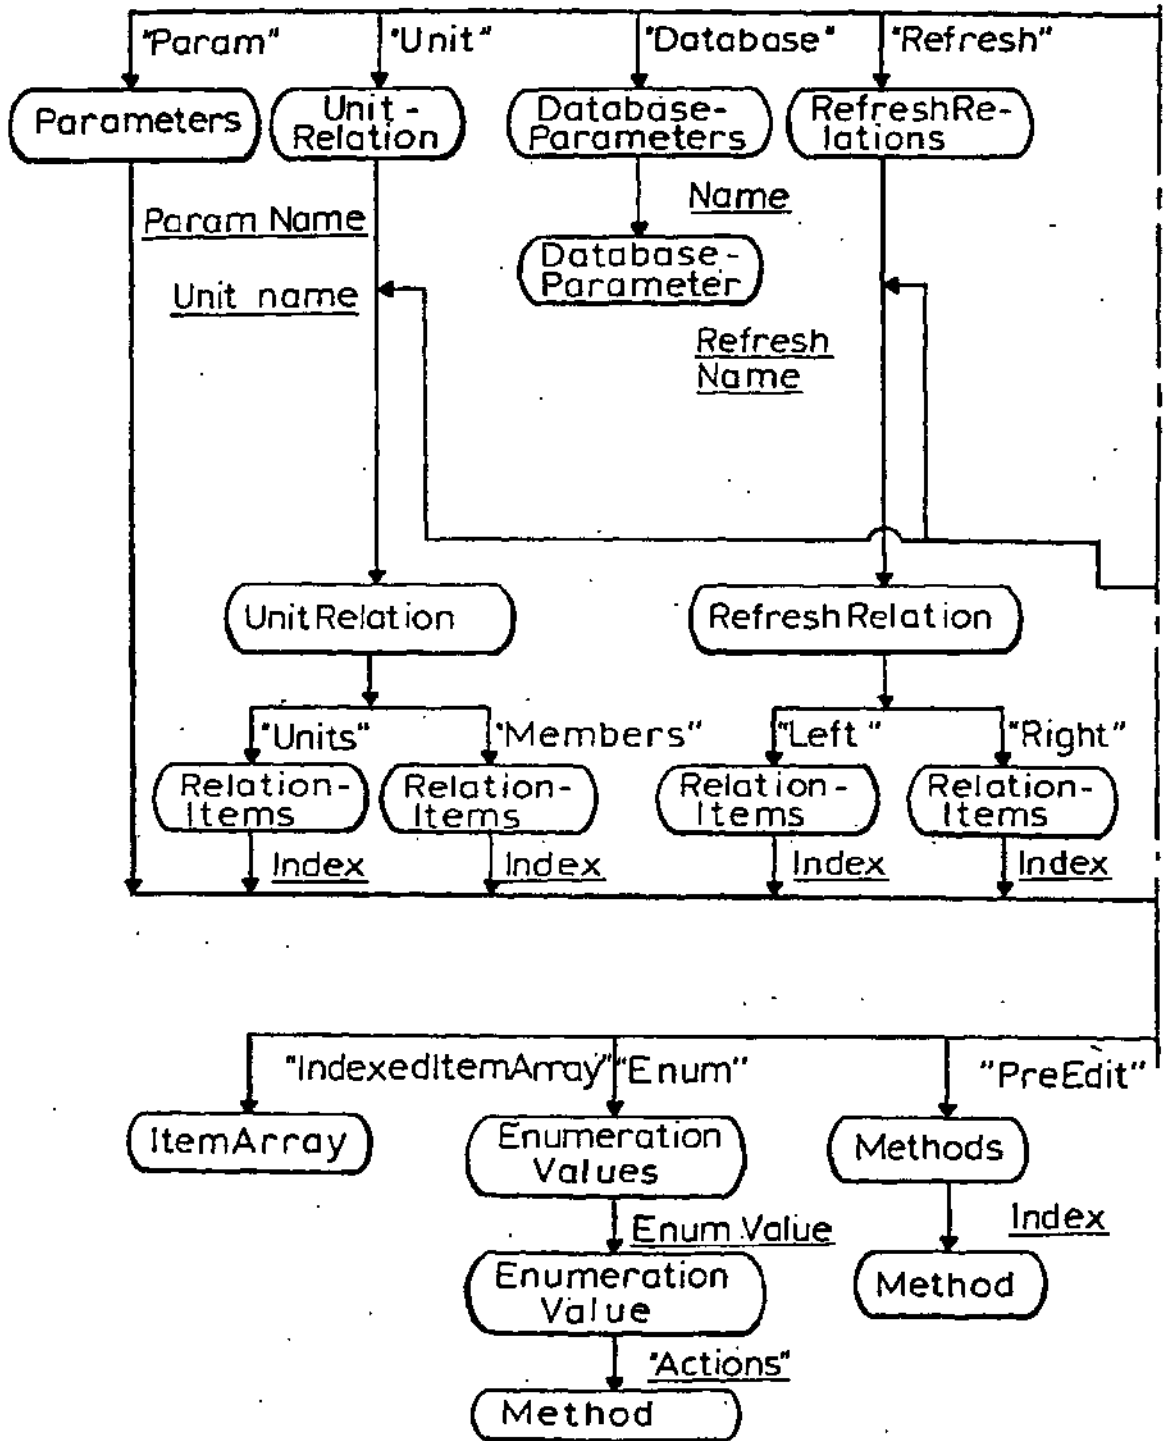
"Param"
"Unit"
"Database"
"Refresh"
Parameters
Unit-Relation
Database-Parameters
RefreshRelations
Name
Param Name
Database-Parameter
Unit name
Refresh Name
UnitRelation
RefreshRelation
"Units"
"Members"
"Left"
"Right"
Relation-Items
Relation-Items
Relation-Items
Relation-Items
Index
Index
Index
Index
"IndexedItemArray"
"Enum"
"PreEdit"
ItemArray
Enumeration Values
Methods
Enum Value
Index
Enumeration Value
Method
"Actions"
Method